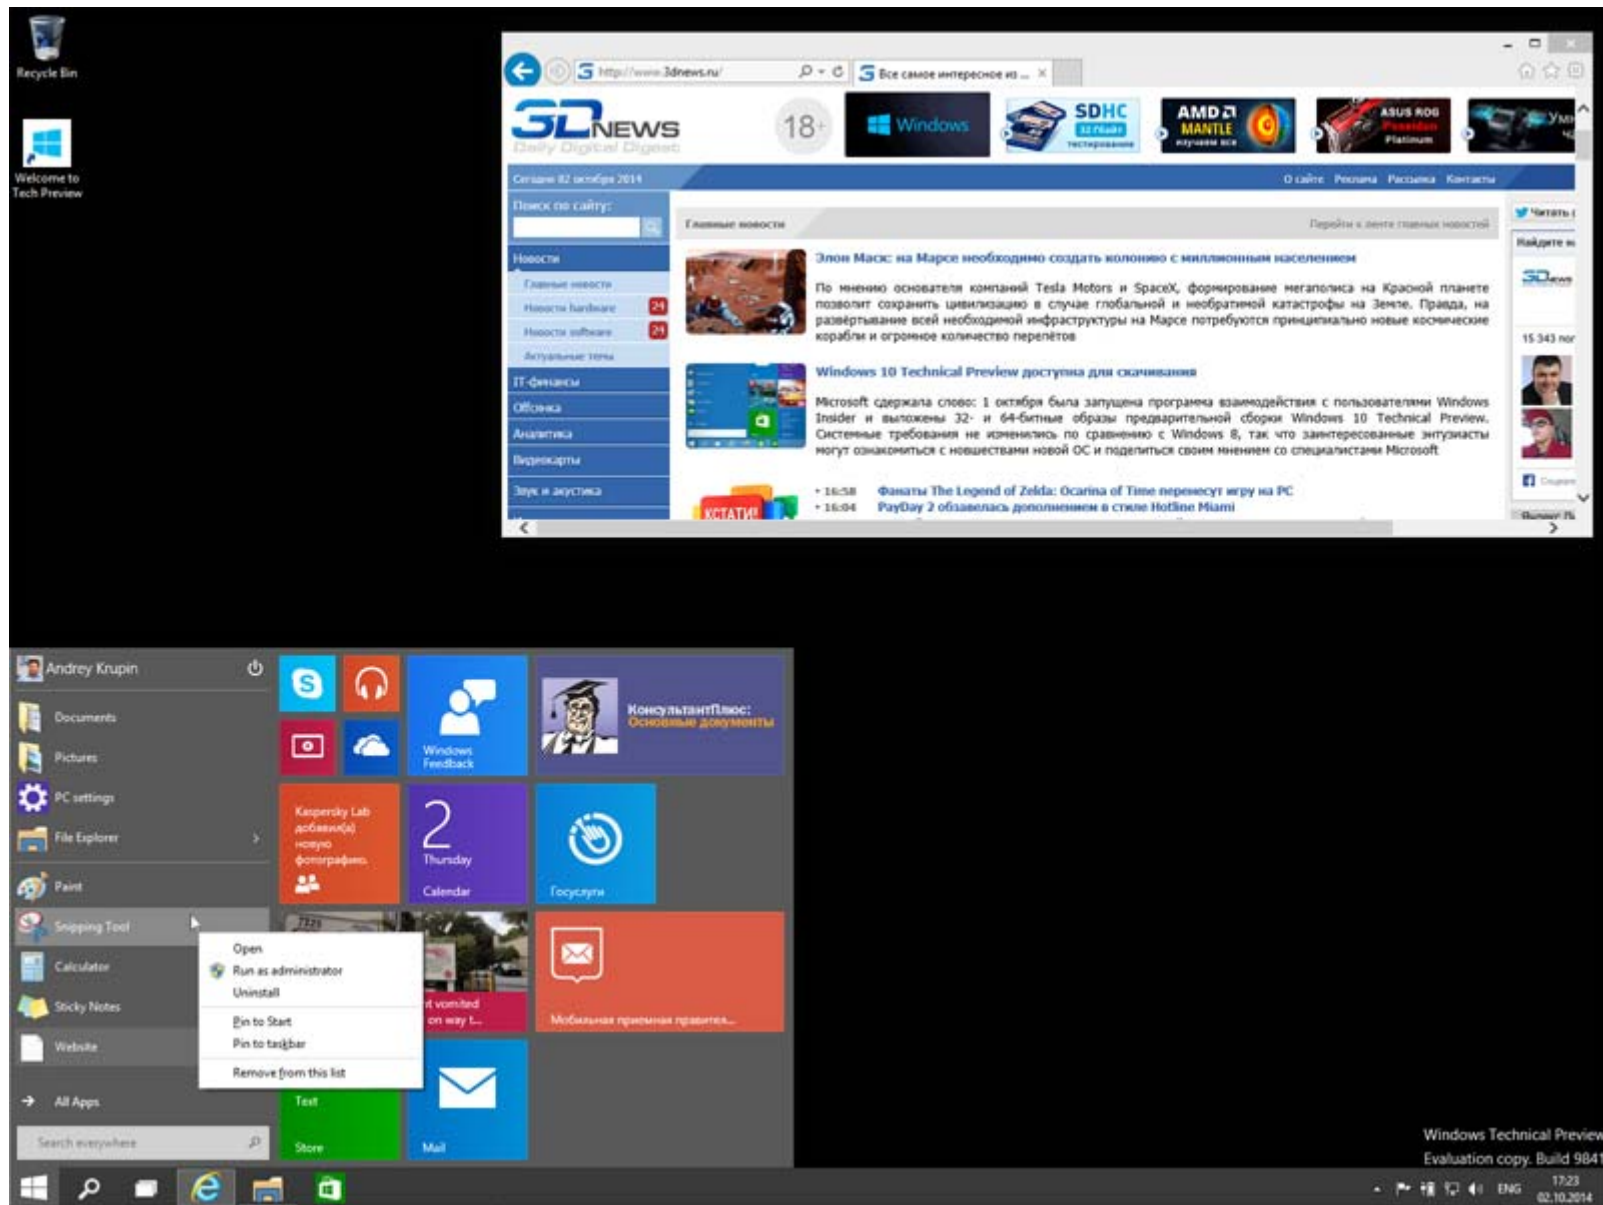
Recycle Bin

Welcome to Tech Preview

http://www.3dnews.ru/

Все самое интересное из ...

3DNEWS
Daily Digital Digest

18+

Windows

SDHC

AMD MANTLE изучаем все

ASUS ROG Poseidon Platinum

Сегодня 02 октября 2014

О сайте Реклама Рассылка Контакты

Поиск по сайту:

Новости
Главные новости
Новости hardware 24
Новости software 24
Актуальные темы
IT-финансы
Офсянка
Аналитика
Видеокарты
Звук и акустика

Главные новости

Перейти к ленте главных новостей

Читать

Найдите н

Илон Маск: на Марсе необходимо создать колонию с миллионным населением

По мнению основателя компаний Tesla Motors и SpaceX, формирование мегаполиса на Красной планете позволит сохранить цивилизацию в случае глобальной и необратимой катастрофы на Земле. Правда, на развёртывание всей необходимой инфраструктуры на Марсе потребуются принципиально новые космические корабли и огромное количество перелётов

15 343 пол

Windows 10 Technical Preview доступна для скачивания

Microsoft сдержала слово: 1 октября была запущена програма взаимодействия с пользователями Windows Insider и выложены 32- и 64-битные образы предварительной сборки Windows 10 Technical Preview. Системные требования не изменились по сравнению с Windows 8, так что заинтересованные энтузиасты могут ознакомиться с новшествами новой ОС и поделиться своим мнением со специалистами Microsoft

КСТАТИ!

• 16:58 Фанаты The Legend of Zelda: Ocarina of Time переносят игру на PC
• 16:04 PayDay 2 обзавелась дополнением в стиле Hotline Miami

Andrey Krupin

Documents

Pictures

PC settings

File Explorer

Paint

Snipping Tool

Calculator

Sticky Notes

Website

All Apps

Search everywhere

Windows Feedback

КонсультантПлюс: Основные документы

Kaspersky Lab добавил(а) новую фотографию.

2 Thursday

Calendar

Госуслуги

Open
Run as administrator
Uninstall
Pin to Start
Pin to taskbar
Remove from this list

t vomited on way t...

Мобильная приемная правител...

Text

Store

Mail

Windows Technical Preview
Evaluation copy. Build 9841

ENG 17:23 02.10.2014